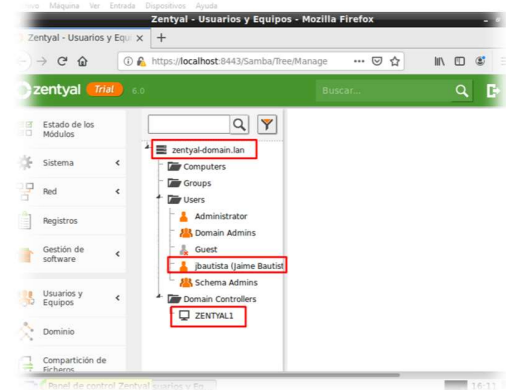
rchivo Máquina Ver Entrada Dispositivos Ayuda

Zentyal - Usuarios y Equipos - Mozilla Firefox

Zentyal - Usuarios y Equ ×  +

https://localhost:8443/Samba/Tree/Manage

zentyal Trial 6.0

Buscar...

Estado de los Módulos

Sistema

Red

Registros

Gestión de software

Usuarios y Equipos

Dominio

Compartición de Ficheros

zentyal-domain.lan
Computers
Groups
Users
Administrator
Domain Admins
Guest
jbautista (Jaime Bautist
Schema Admins
Domain Controllers
ZENTYAL1

Panel de control Zentyal Usuarios y Eq

16:11